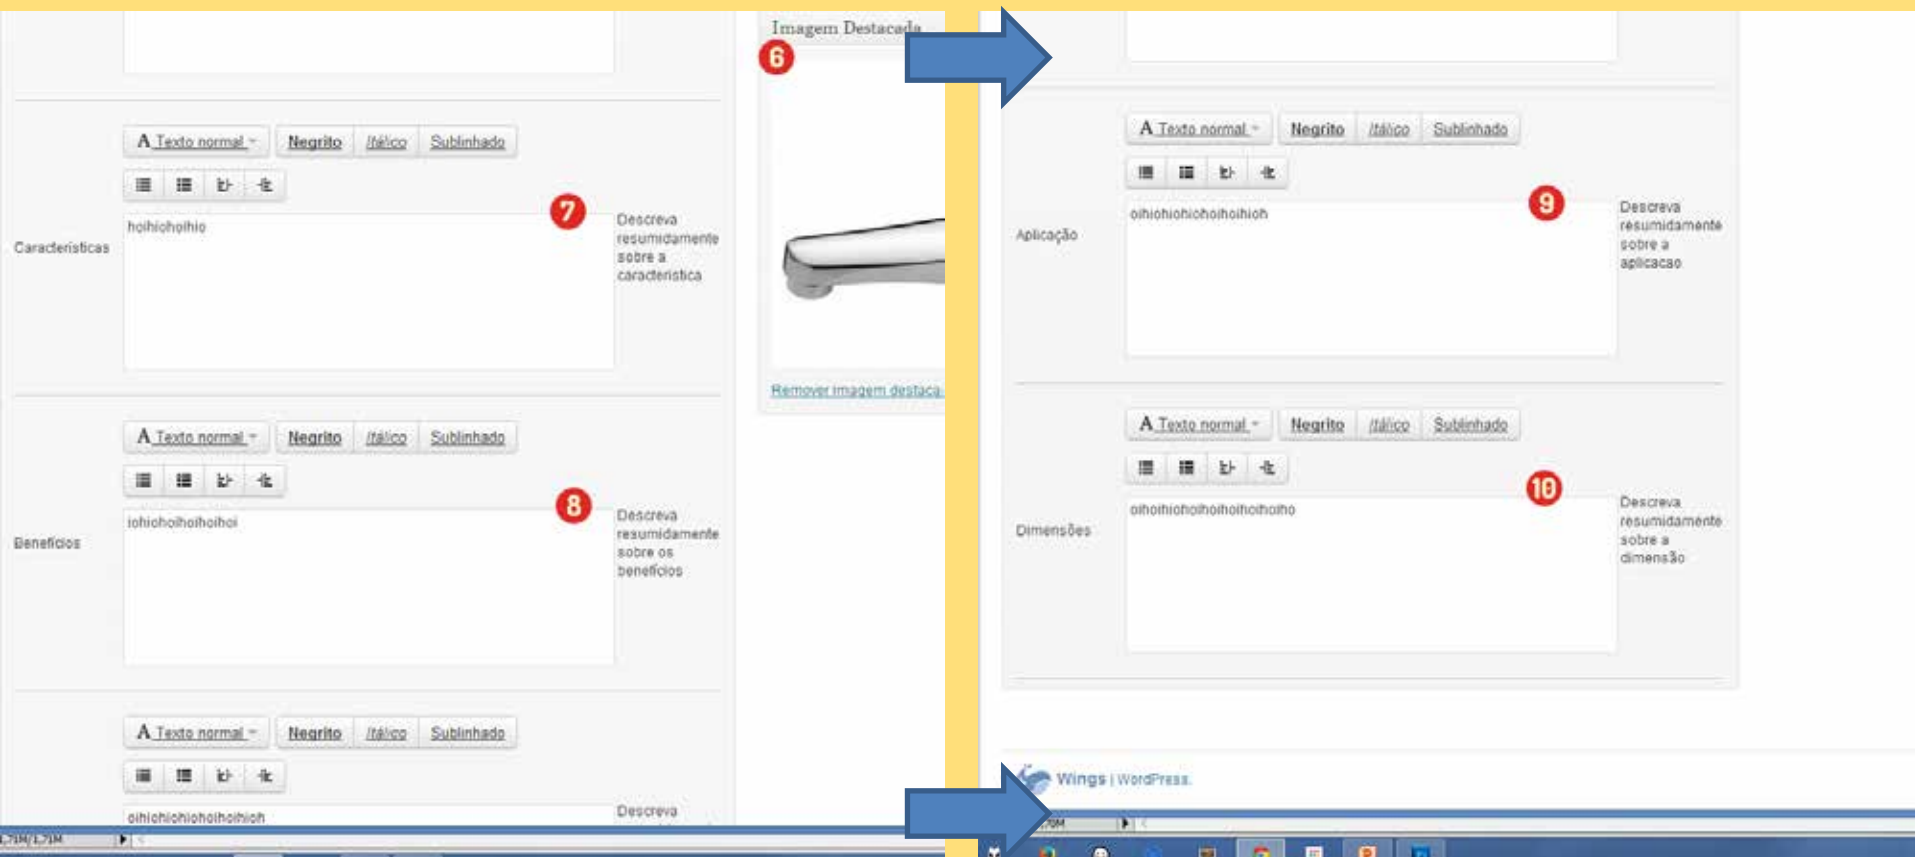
Imagem Destacada
6

A Texto normal Negrito Itálico Sublinhado

Características
hoihiohoihio
7
Descreva resumidamente sobre a caracteristica

Remover imagem destaca

A Texto normal Negrito Itálico Sublinhado

Benefícios
iohiohoihoihoihoi
8
Descreva resumidamente sobre os benefícios

A Texto normal Negrito Itálico Sublinhado

oihiohiohiohoihoihioh
Descreva

A Texto normal Negrito Itálico Sublinhado

Aplicação
oihiohiohiohoihoihioh
9
Descreva resumidamente sobre a aplicacao

A Texto normal Negrito Itálico Sublinhado

Dimensões
oihoihiohoihoihoihoihoiho
10
Descreva resumidamente sobre a dimensão

Wings | WordPress.